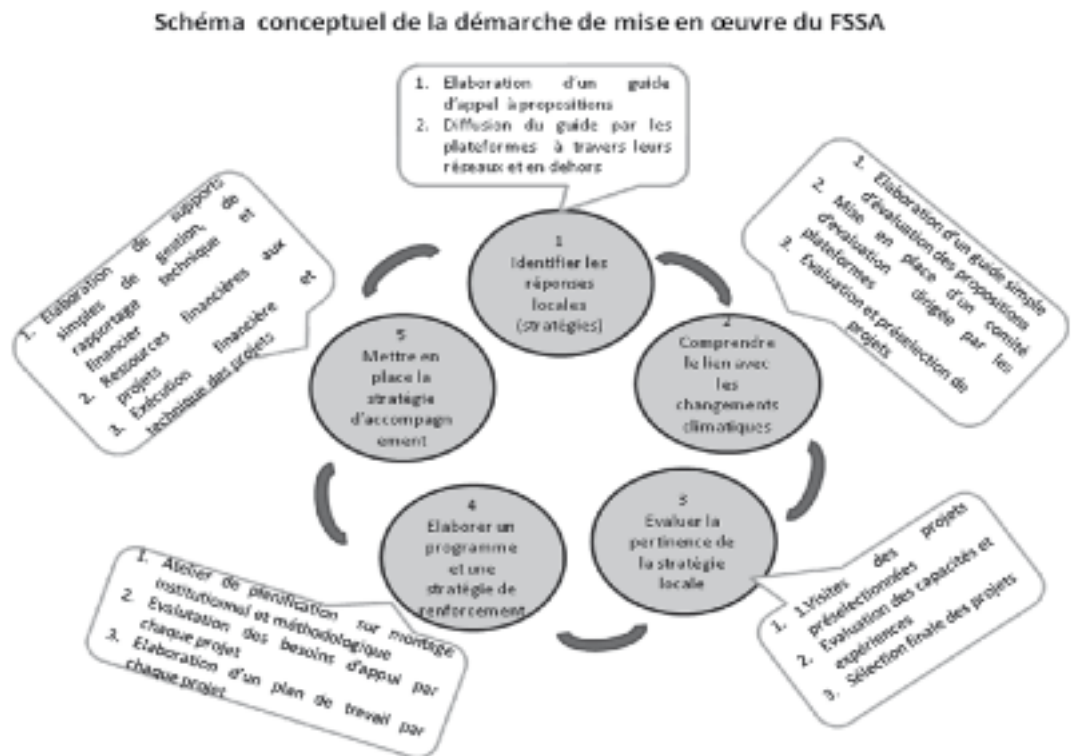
Schéma conceptuel de la démarche de mise en œuvre du FSSA

1. Elaboration d'un guide d'appel à propositions
2. Diffusion du guide par les plateformes à travers leurs réseaux et en dehors

1
Identifier les réponses locales (stratégies)

1. Elaboration d'un guide simple d'évaluation des propositions
2. Mise en place d'un comité d'évaluation dirigée par les plateformes
3. Evaluation et présélection de projets

2
Comprendre le lien avec les changements climatiques

3
Evaluer la pertinence de la stratégie locale

1. 1.Visites des projets présélectionnés
2. Evaluation des capacités et expériences
3. Sélection finale des projets

4
Elaborer un programme et une stratégie de renforcement

1. Atelier de planification sur montage institutionnel et méthodologique
2. Evaluation des besoins d'appui par chaque projet
3. Elaboration d'un plan de travail par chaque projet

5
Mettre en place la stratégie d'accompagnement

1. Elaboration de supports simples de gestion, de rapportage technique et financier
2. Ressources financières aux projets
3. Exécution financière et technique des projets